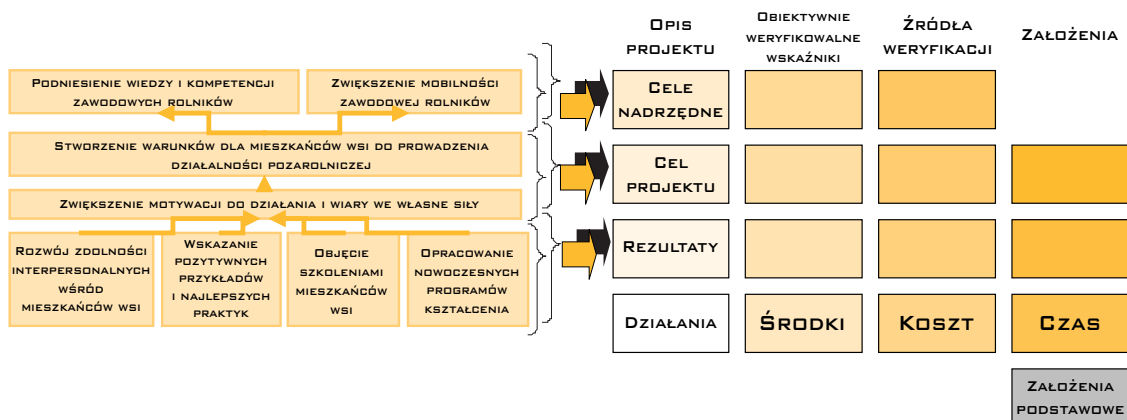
Podniesienie wiedzy i kompetencji zawodowych rolników

Zwiększenie mobilności zawodowej rolników

Stworzenie warunków dla mieszkańców wsi do prowadzenia działalności pozarolniczej

Zwiększenie motywacji do działania i wiary we własne siły

Rozwój zdolności interpersonalnych wśród mieszkańców wsi

Wskazanie pozytywnych przykładów i najlepszych praktyk

Objęcie szkoleniami mieszkańców wsi

Opracowanie nowoczesnych programów kształcenia

| Opis projektu | Obiektywnie weryfikowalne wskaźniki | Źródła weryfikacji | Założenia |
|---|---|---|---|
| Cele nadrzędne | | | |
| Cel projektu | | | |
| Rezultaty | | | |
| Działania | Środki | Koszt | Czas |

Założenia podstawowe